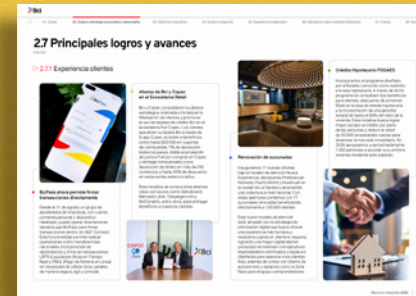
2.7 Principales logros y avances

2.7.1 Experiencia clientes

Alianza de Bci y Copec en el Ecosistema Retail

Bci Pass ahora permite firmar transacciones directamente

Renovación de sucursales

Crédito Hipotecario FOGAES

Bci

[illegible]